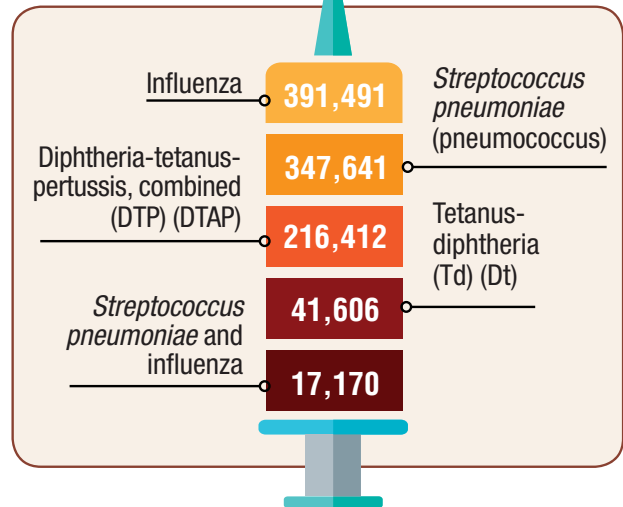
Influenza
391,491
Streptococcus pneumoniae (pneumococcus)

Diphtheria-tetanus-pertussis, combined (DTP) (DTAP)
347,641
216,412
Tetanus-diphtheria (Td) (Dt)

Streptococcus pneumoniae and influenza
41,606
17,170